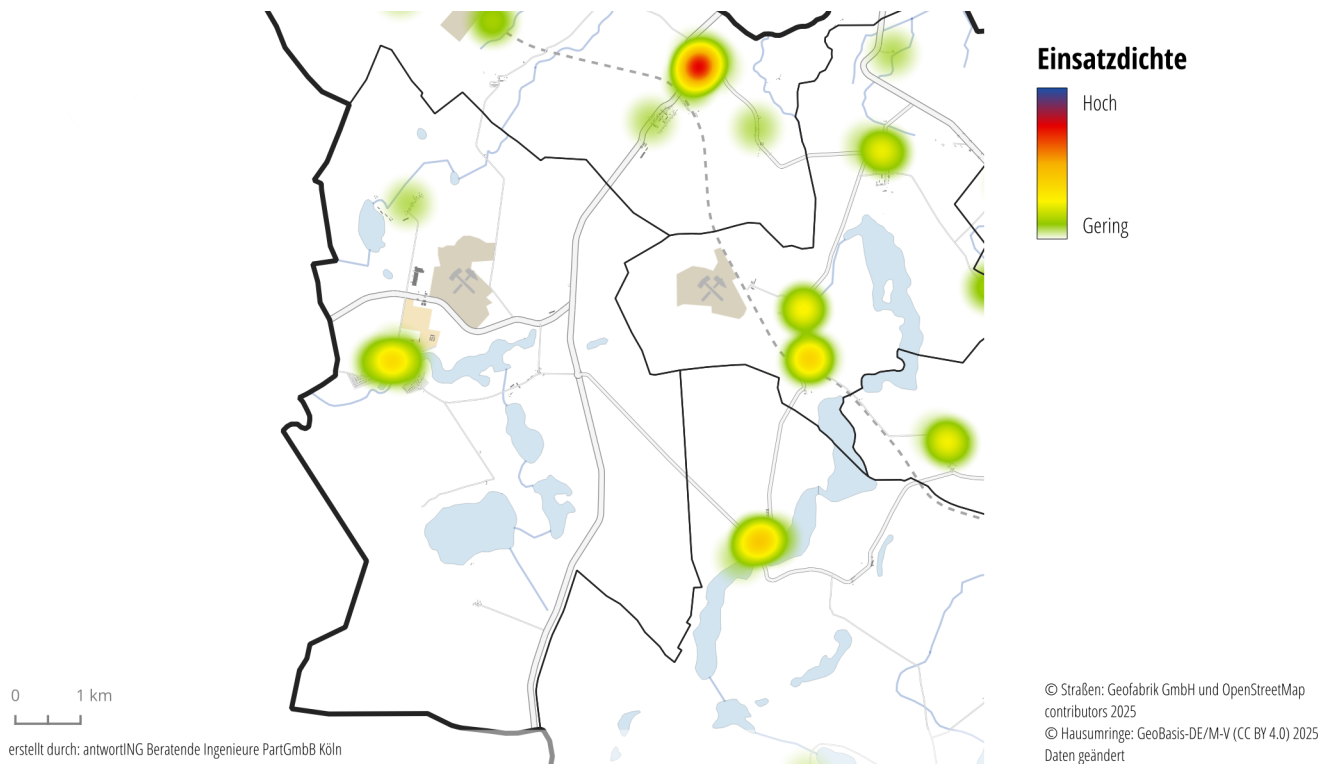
Einsatzdichte

Hoch

Gering

0 1 km

erstellt durch: antwortING Beratende Ingenieure PartGmbB Köln

© Straßen: Geofabrik GmbH und OpenStreetMap contributors 2025
© Hausumringe: GeoBasis-DE/M-V (CC BY 4.0) 2025 Daten geändert